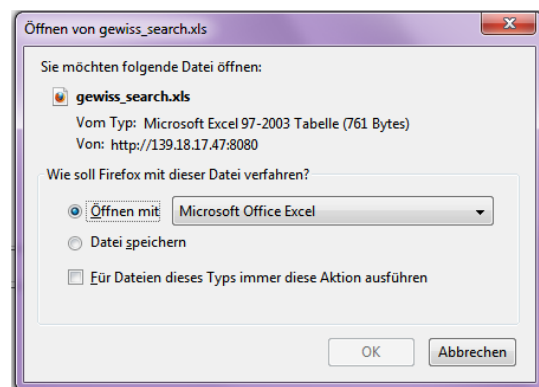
Öffnen von gewiss_search.xls

Sie möchten folgende Datei öffnen:

gewiss_search.xls

Vom Typ: Microsoft Excel 97-2003 Tabelle (761 Bytes)

Von: http://139.18.17.47:8080

Wie soll Firefox mit dieser Datei verfahren?

Öffnen mit Microsoft Office Excel

Datei speichern

Für Dateien dieses Typs immer diese Aktion ausführen

OK

Abbrechen